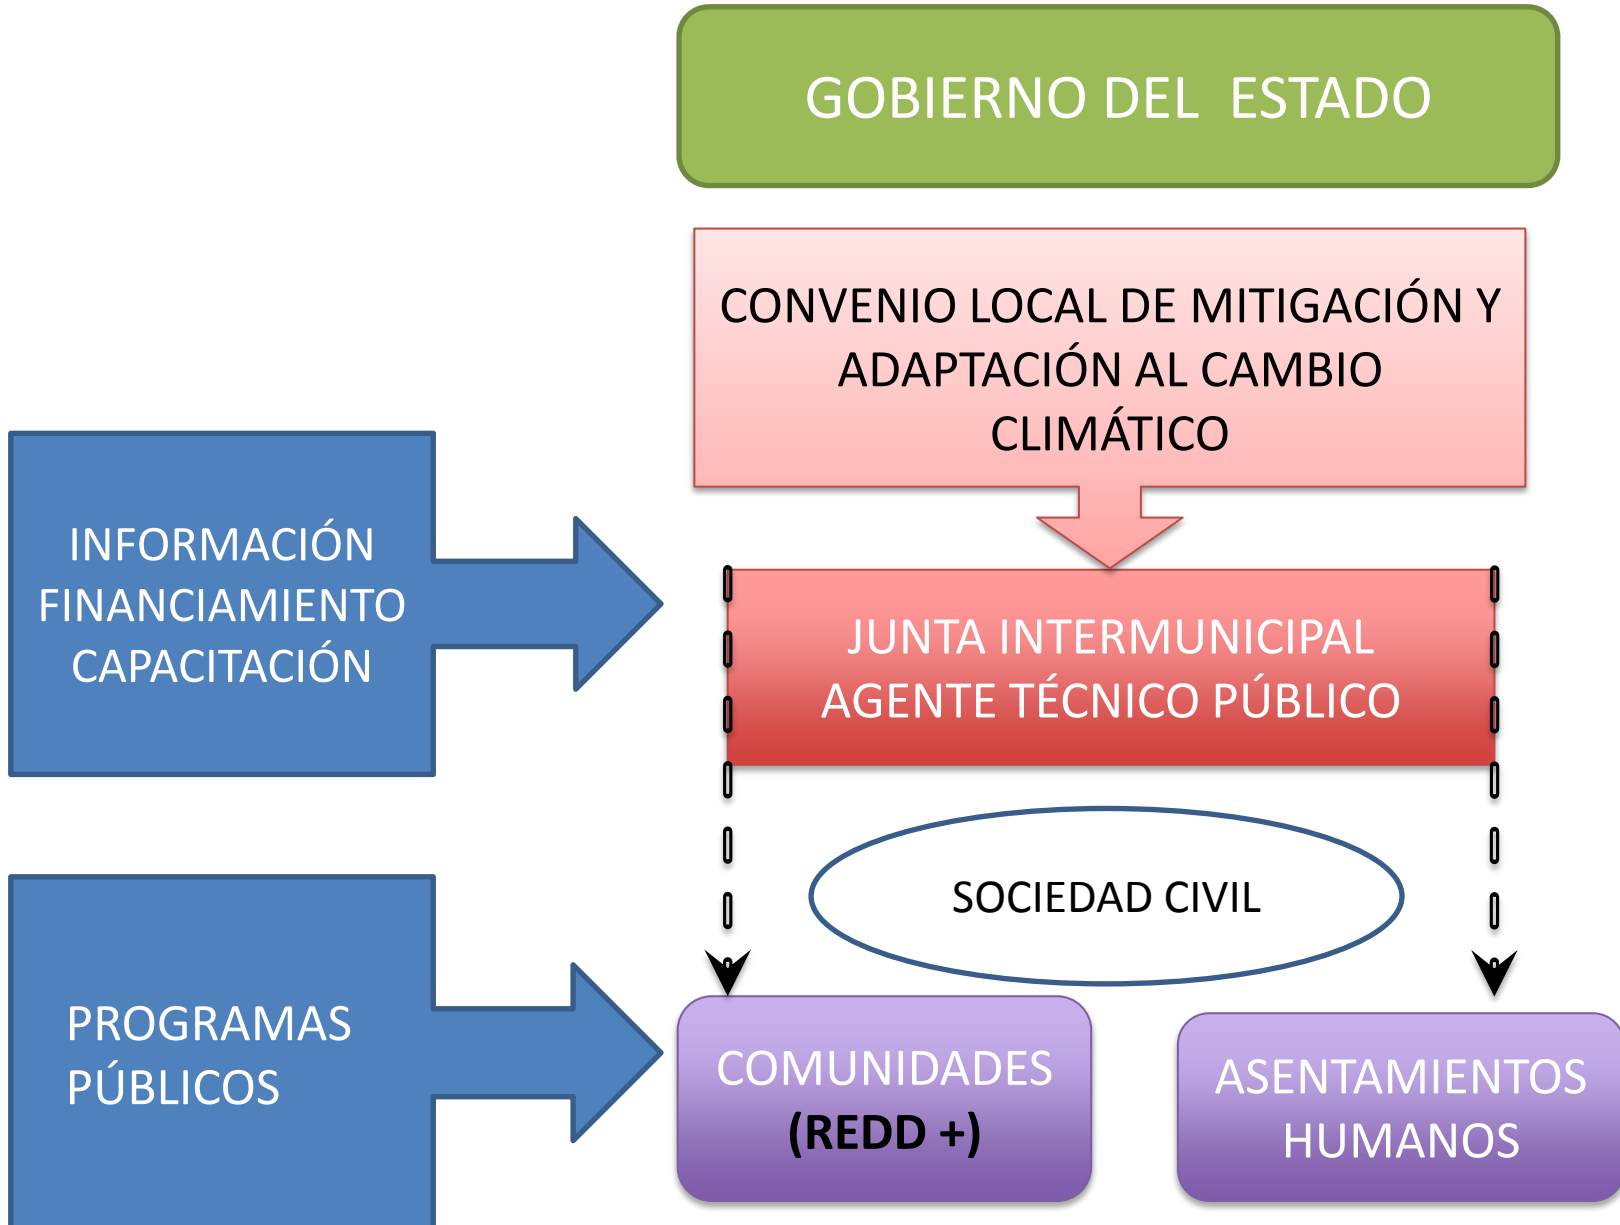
GOBIERNO DEL ESTADO

CONVENIO LOCAL DE MITIGACIÓN Y ADAPTACIÓN AL CAMBIO CLIMÁTICO

INFORMACIÓN
FINANCIAMIENTO
CAPACITACIÓN

JUNTA INTERMUNICIPAL
AGENTE TÉCNICO PÚBLICO

SOCIEDAD CIVIL

PROGRAMAS PÚBLICOS

COMUNIDADES
(REDD +)

ASENTAMIENTOS HUMANOS